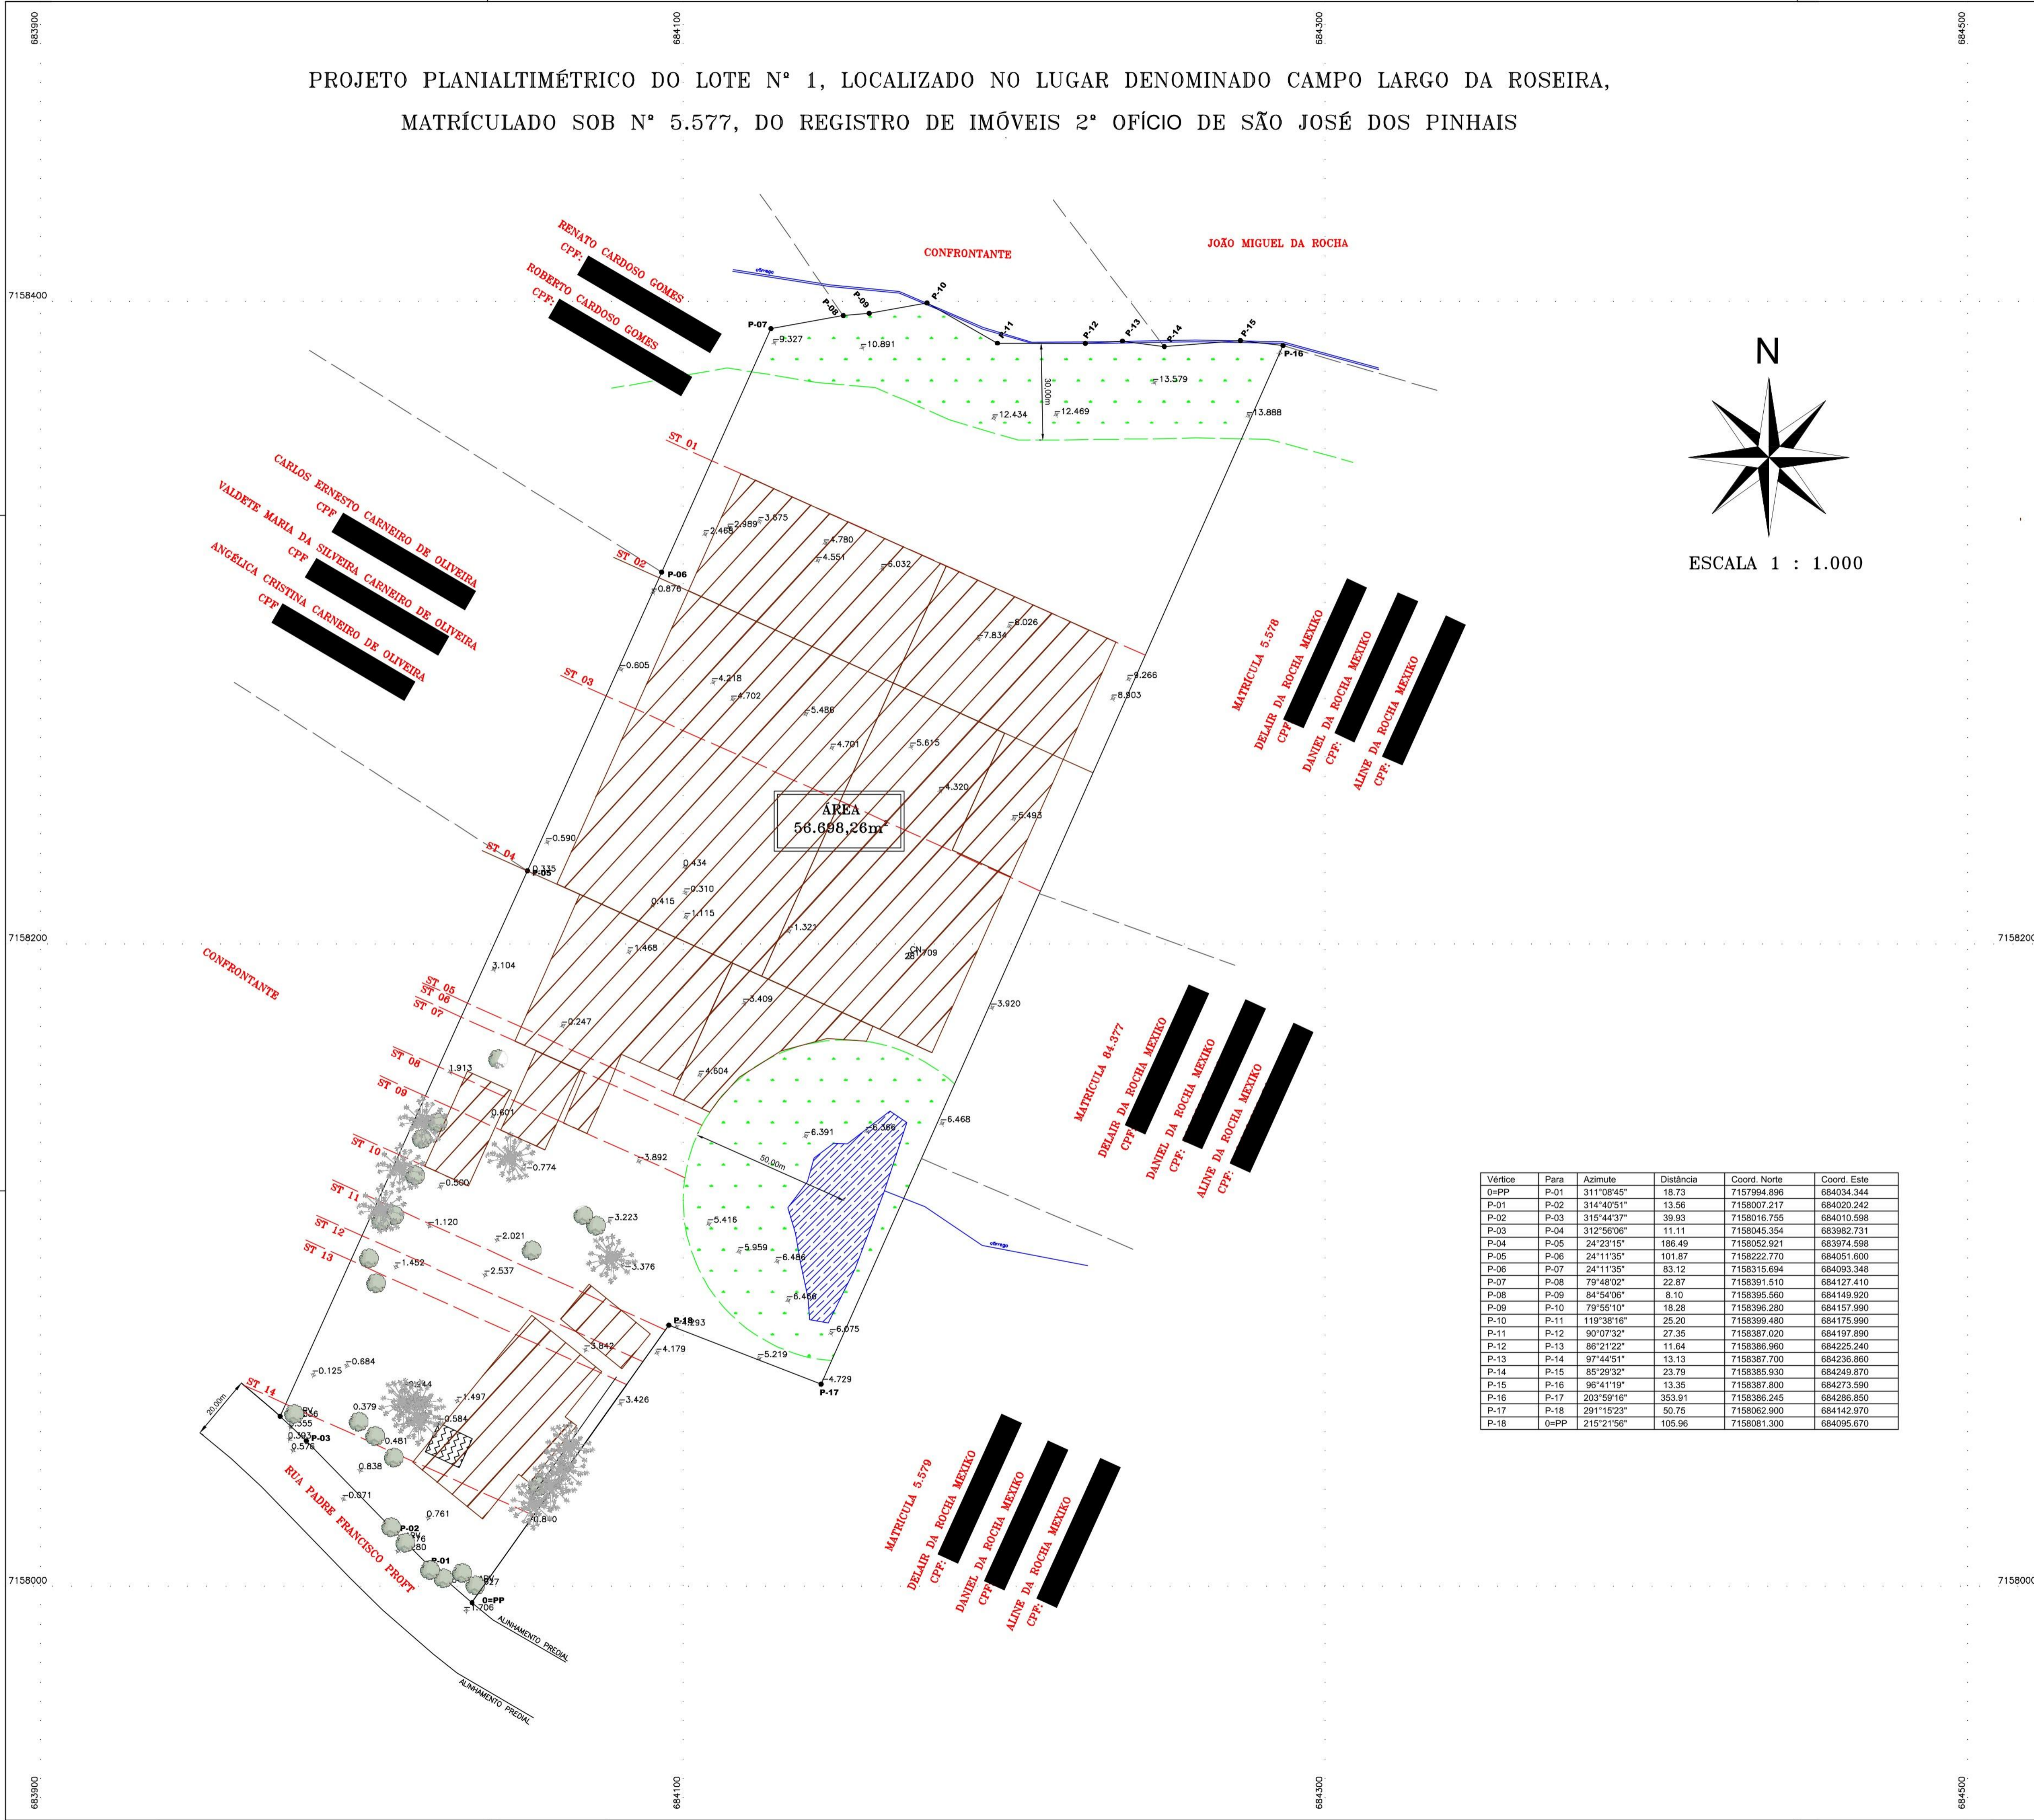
PROJETO PLANIALTIMÉTRICO DO LOTE Nº 1, LOCALIZADO NO LUGAR DENOMINADO CAMPO LARGO DA ROSEIRA, MATRÍCULADO SOB Nº 5.577, DO REGISTRO DE IMÓVEIS 2º OFÍCIO DE SÃO JOSÉ DOS PINHAIS

683900 684100 684300 684500

7158400 7158200 7158000

RENATO CARDOSO GOMES
CPF:
ROBERTO CARDOSO GOMES
CPF:

CONFRONTANTE

JOÃO MIGUEL DA ROCHA

CARLOS ERNESTO CARNEIRO DE OLIVEIRA
CPF
VALDETE MARIA DA SILVEIRA CARNEIRO DE OLIVEIRA
CPF
ANGÉLICA CRISTINA CARNEIRO DE OLIVEIRA
CPF

CONFRONTANTE

MATRÍCULA 5.578
DELAIR DA ROCHA MEXIKO
CPF:
DANIEL DA ROCHA MEXIKO
CPF:
ALINE DA ROCHA MEXIKO
CPF:

MATRÍCULA 84.377
DELAIR DA ROCHA MEXIKO
CPF:
DANIEL DA ROCHA MEXIKO
CPF:
ALINE DA ROCHA MEXIKO
CPF:

MATRÍCULA 5.579
DELAIR DA ROCHA MEXIKO
CPF:
DANIEL DA ROCHA MEXIKO
CPF:
ALINE DA ROCHA MEXIKO
CPF:

N

ESCALA 1 : 1.000

ÁREA
56.698,26m²

ST 01 ST 02 ST 03 ST 04 ST 05 ST 06 ST 07 ST 08 ST 09 ST 10 ST 11 ST 12 ST 13 ST 14

P-07 P-08 P-09 P-10 P-11 P-12 P-13 P-14 P-15 P-16 P-06 P-05 P-17 P-18 P-03 P-02 P-01 0=PP

30,00m 50,00m 20,00m

córrego

RUA PADRE FRANCISCO PROFT

ALINHAMENTO PREDIAL

| Vértice | Para | Azimute | Distância | Coord. Norte | Coord. Este |
|---|---|---|---|---|---|
| 0=PP | P-01 | 311°08'45" | 18.73 | 7157994.896 | 684034.344 |
| P-01 | P-02 | 314°40'51" | 13.56 | 7158007.217 | 684020.242 |
| P-02 | P-03 | 315°44'37" | 39.93 | 7158016.755 | 684010.598 |
| P-03 | P-04 | 312°56'06" | 11.11 | 7158045.354 | 683982.731 |
| P-04 | P-05 | 24°23'15" | 186.49 | 7158052.921 | 683974.598 |
| P-05 | P-06 | 24°11'35" | 101.87 | 7158222.770 | 684051.600 |
| P-06 | P-07 | 24°11'35" | 83.12 | 7158315.694 | 684093.348 |
| P-07 | P-08 | 79°48'02" | 22.87 | 7158391.510 | 684127.410 |
| P-08 | P-09 | 84°54'06" | 8.10 | 7158395.560 | 684149.920 |
| P-09 | P-10 | 79°55'10" | 18.28 | 7158396.280 | 684157.990 |
| P-10 | P-11 | 119°38'16" | 25.20 | 7158399.480 | 684175.990 |
| P-11 | P-12 | 90°07'32" | 27.35 | 7158387.020 | 684197.890 |
| P-12 | P-13 | 86°21'22" | 11.64 | 7158386.960 | 684225.240 |
| P-13 | P-14 | 97°44'51" | 13.13 | 7158387.700 | 684236.860 |
| P-14 | P-15 | 85°29'32" | 23.79 | 7158385.930 | 684249.870 |
| P-15 | P-16 | 96°41'19" | 13.35 | 7158387.800 | 684273.590 |
| P-16 | P-17 | 203°59'16" | 353.91 | 7158386.245 | 684286.850 |
| P-17 | P-18 | 291°15'23" | 50.75 | 7158062.900 | 684142.970 |
| P-18 | 0=PP | 215°21'56" | 105.96 | 7158081.300 | 684095.670 |